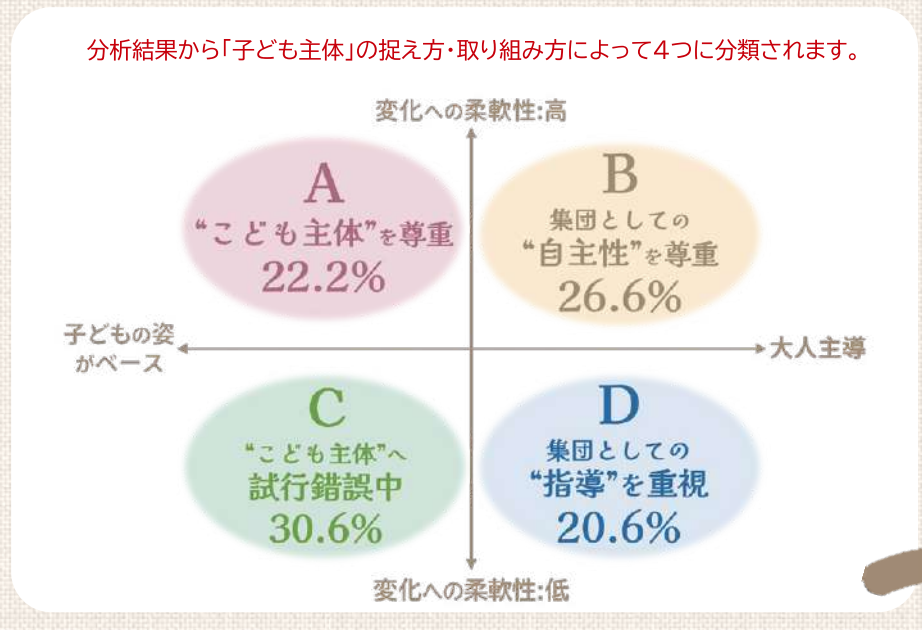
分析結果から「子ども主体」の捉え方・取り組み方によって4つに分類されます。

変化への柔軟性:高

A
"こども主体"を尊重
22.2%

B
集団としての
"自主性"を尊重
26.6%

子どもの姿
がベース

大人主導

C
"こども主体"へ
試行錯誤中
30.6%

D
集団としての
"指導"を重視
20.6%

変化への柔軟性:低